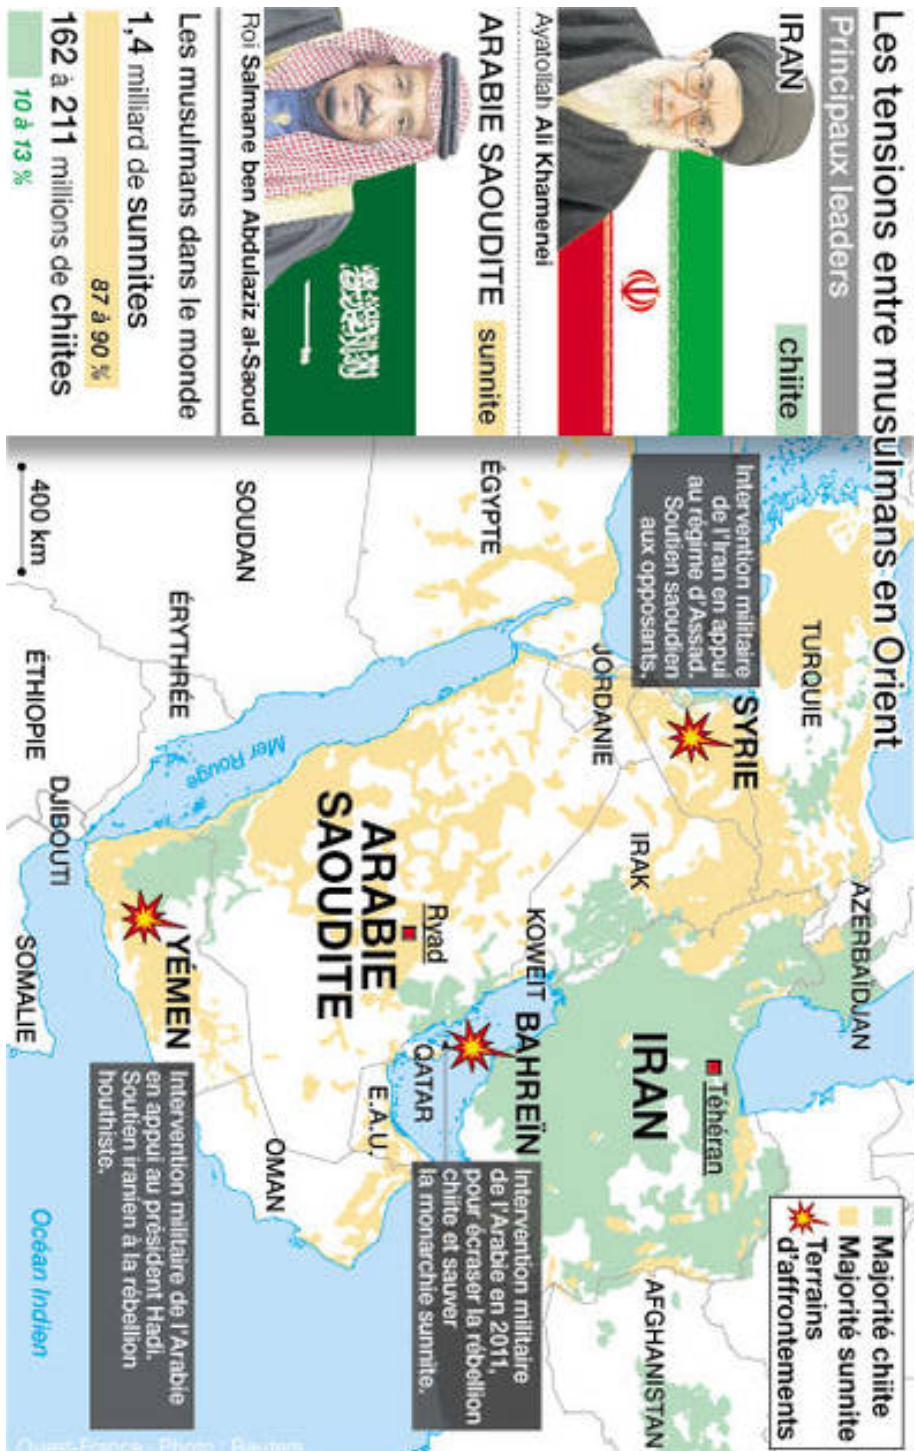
Les tensions entre musulmans en Orient

Principaux leaders

IRAN chiite

Ayatollah Ali Khamenei

ARABIE SAOUDITE sunnite

Roi Salmane ben Abdulaziz al-Saoud

Les musulmans dans le monde

1,4 milliard de sunnites
87 à 90 %

162 à 211 millions de chiites
10 à 13 %

Majorité chiite
Majorité sunnite
Terrains d'affrontements

TURQUIE
AZERBAÏDJAN
SYRIE
Intervention militaire de l'Iran en appui au régime d'Assad. Soutien saoudien aux opposants
ÉGYPTE
JORDANIE
IRAK
IRAN
Téhéran
AFGHANISTAN
KOWEIT
BAHREÏN
Intervention militaire de l'Arabie en 2011, pour écraser la rébellion chiite et sauver la monarchie sunnite.
QATAR
E.A.U.
Ryad
ARABIE SAOUDITE
SOUDAN
ÉRYTHRÉE
Mer Rouge
ÉTHIOPIE
DJIBOUTI
SOMALIE
YÉMEN
Intervention militaire de l'Arabie en appui au président Hadi. Soutien iranien à la rébellion houthiste.
OMAN
Océan Indien
400 km

Ouest-France - Photo : Reuters